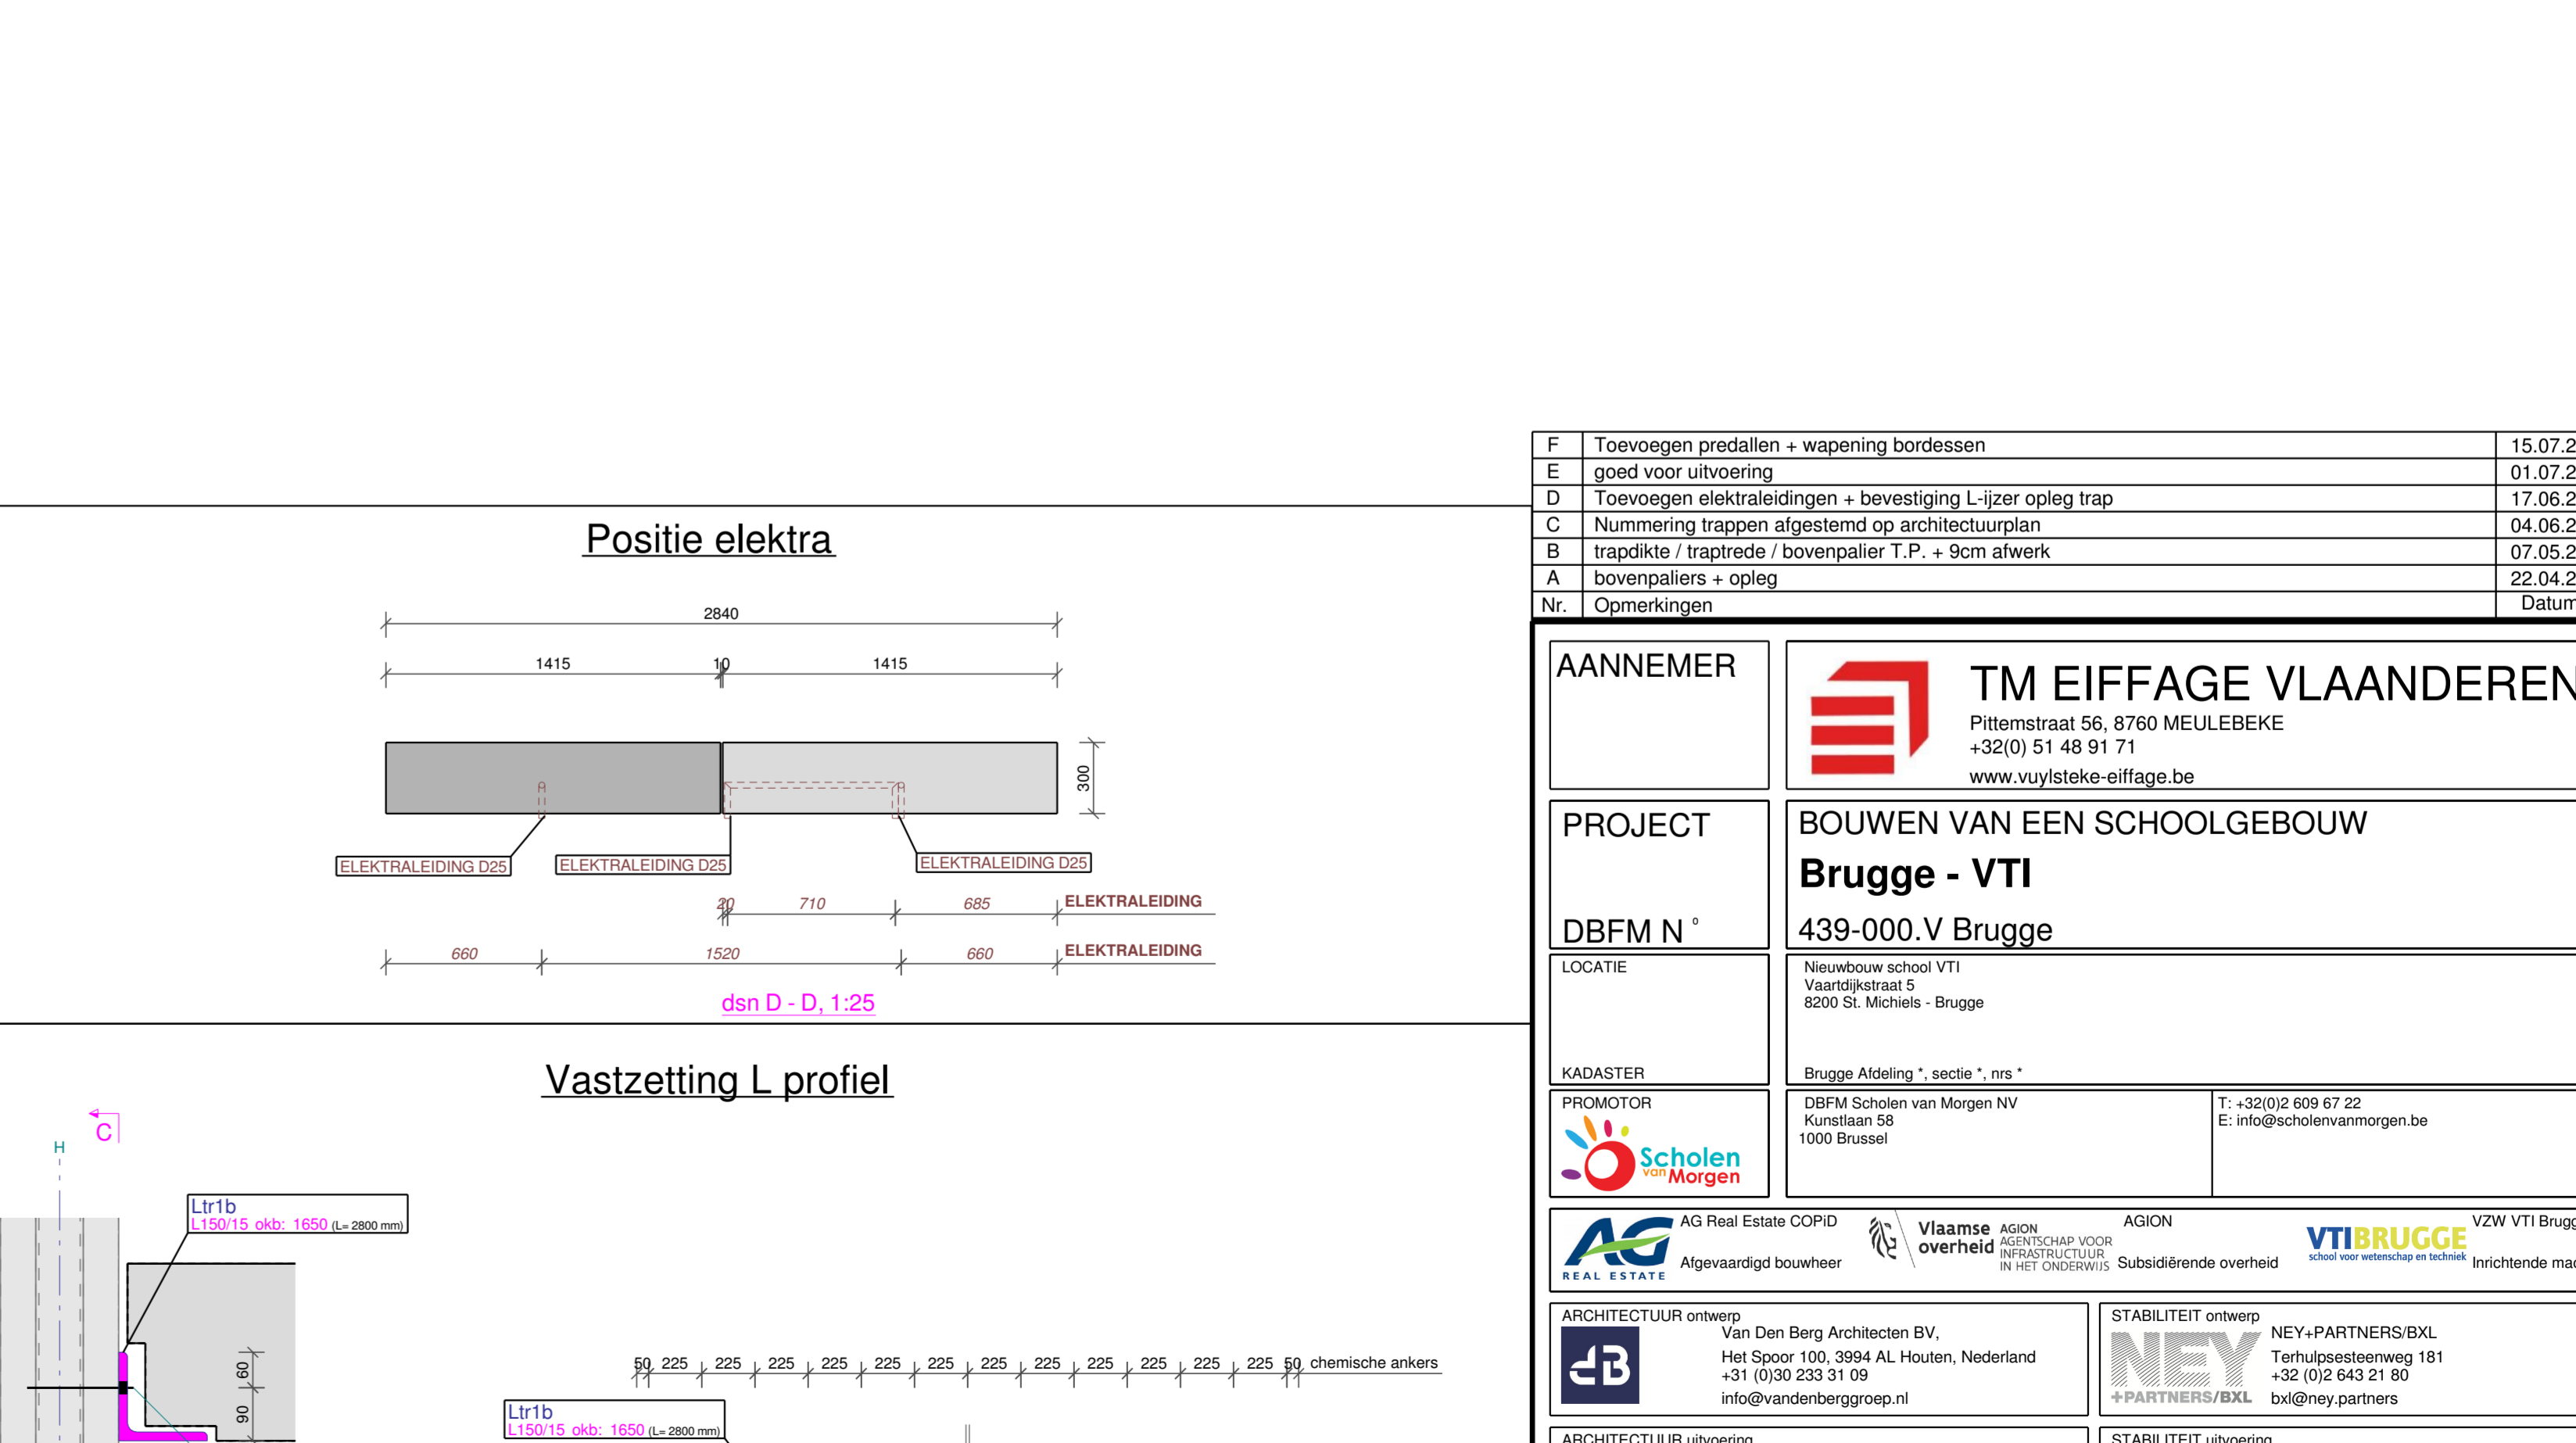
Positie elektra

2840

1415 10 1415

300

ELEKTRALEIDING D25 ELEKTRALEIDING D25 ELEKTRALEIDING D25

20 710 685 ELEKTRALEIDING

660 1520 660 ELEKTRALEIDING

dsn D - D, 1:25

Vastzetting L profiel

C
H

Ltr1b
L150/15 okb: 1650 (L= 2800 mm)

60
90

50 225 225 225 225 225 225 225 225 225 225 225 225 50 chemische ankers

Ltr1b
L150/15 okb: 1650 (L= 2800 mm)

| F | Toevoegen predallen + wapening bordessen | 15.07.2 |
|---|---|---|
| E | goed voor uitvoering | 01.07.2 |
| D | Toevoegen elektraleidingen + bevestiging L-ijzer opleg trap | 17.06.2 |
| C | Nummering trappen afgestemd op architectuurplan | 04.06.2 |
| B | trapdikte / traptrede / bovenpalier T.P. + 9cm afwerk | 07.05.2 |
| A | bovenpaliers + opleg | 22.04.2 |
| Nr. | Opmerkingen | Datum |

AANNEMER
TM EIFFAGE VLAANDEREN
Pittemstraat 56, 8760 MEULEBEKE
+32(0) 51 48 91 71
www.vuylsteke-eiffage.be

PROJECT
DBFM N °
BOUWEN VAN EEN SCHOOLGEBOUW
Brugge - VTI
439-000.V Brugge

LOCATIE
KADASTER
Nieuwbouw school VTI
Vaartdijkstraat 5
8200 St. Michiels - Brugge
Brugge Afdeling *, sectie *, nrs *

PROMOTOR
Scholen van Morgen
DBFM Scholen van Morgen NV
Kunstlaan 58
1000 Brussel
T: +32(0)2 609 67 22
E: info@scholenvanmorgen.be

AG REAL ESTATE
AG Real Estate COPiD
Afgevaardigd bouwheer
Vlaamse overheid AGION AGENTSCHAP VOOR INFRASTRUCTUUR IN HET ONDERWIJS
AGION
Subsidiërende overheid
VTIBRUGGE school voor wetenschap en techniek
VZW VTI Brugg
Inrichtende mac

ARCHITECTUUR ontwerp
Van Den Berg Architecten BV,
Het Spoor 100, 3994 AL Houten, Nederland
+31 (0)30 233 31 09
info@vandenberggroep.nl

STABILITEIT ontwerp
NEY +PARTNERS/BXL
NEY+PARTNERS/BXL
Terhulpsesteenweg 181
+32 (0)2 643 21 80
bxl@ney.partners

ARCHITECTUUR uitvoering
STABILITEIT uitvoering